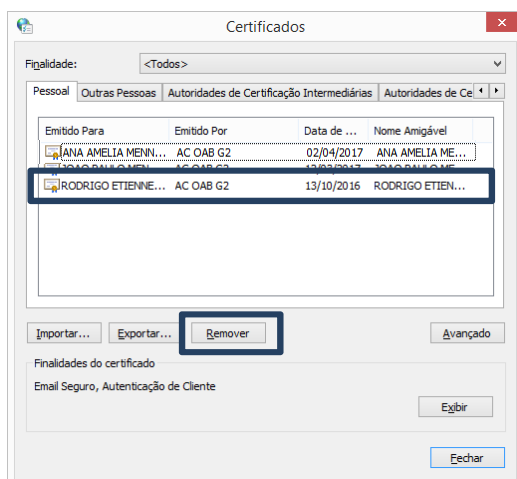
Certificados

Finalidade: <Todos>

Pessoal | Outras Pessoas | Autoridades de Certificação Intermediárias | Autoridades de Ce

| Emitido Para | Emitido Por | Data de ... | Nome Amigável |
|---|---|---|---|
| ANA AMELIA MENN... | AC OAB G2 | 02/04/2017 | ANA AMELIA ME... |
| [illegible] | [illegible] | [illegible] | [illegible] |
| RODRIGO ETIENNE... | AC OAB G2 | 13/10/2016 | RODRIGO ETIEN... |

Importar... Exportar... Remover Avançado

Finalidades do certificado

Email Seguro, Autenticação de Cliente

Exibir

Fechar